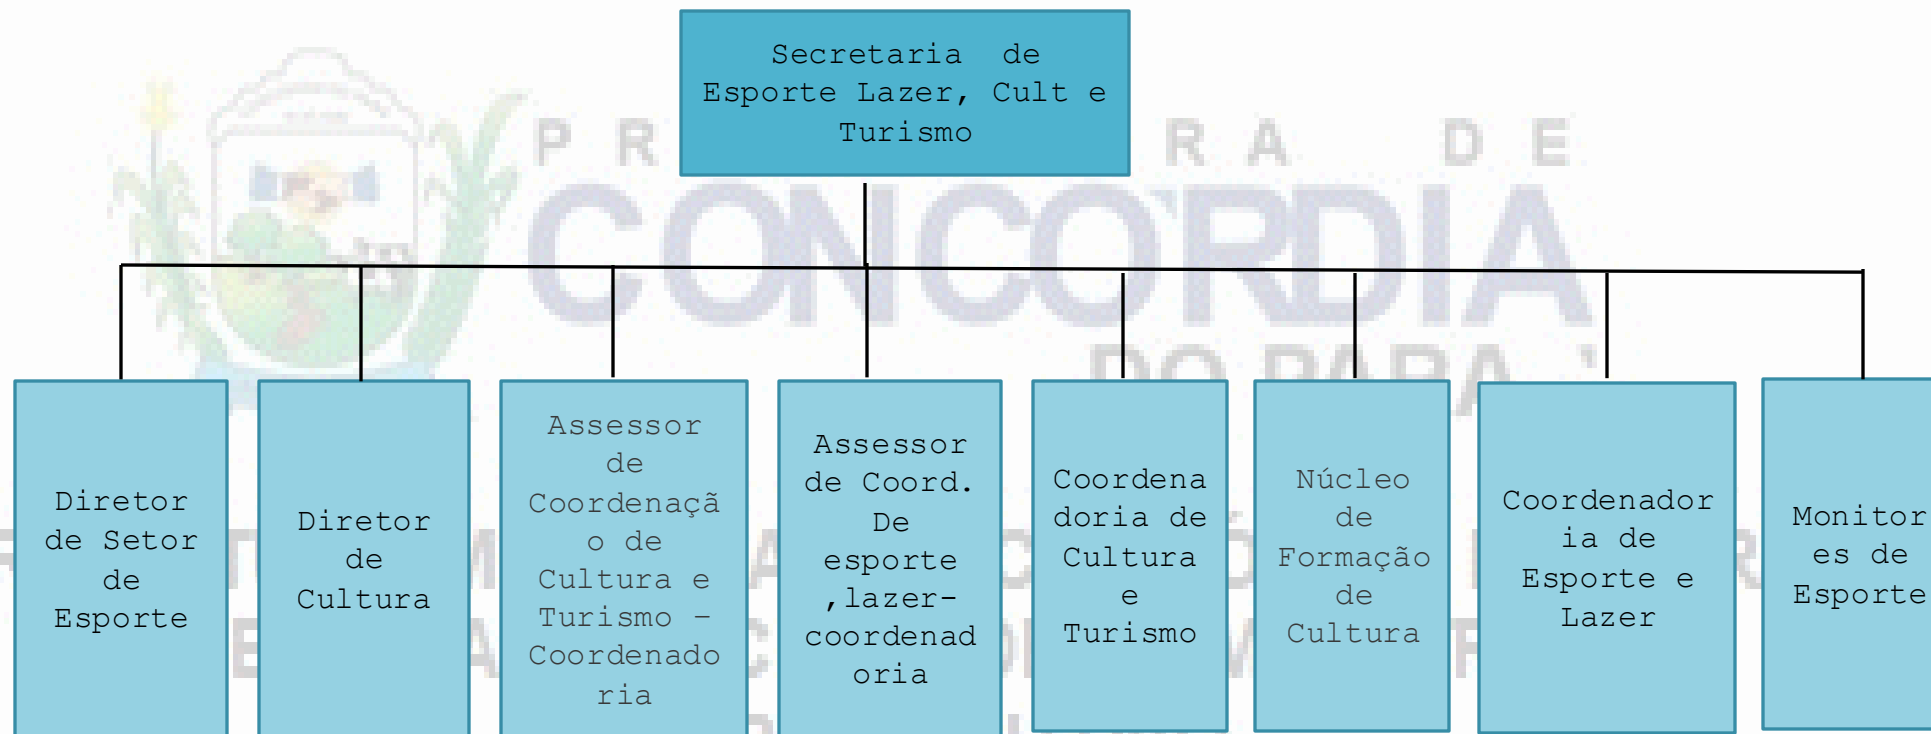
Secretaria de Esporte Lazer, Cult e Turismo

PR RA DE CONCORDIA DO PARÁ

Diretor de Setor de Esporte

Diretor de Cultura

Assessor de Coordenação de Cultura e Turismo – Coordenadoria

Assessor de Coord. De esporte ,lazer-coordenadoria

Coordenadoria de Cultura e Turismo

Núcleo de Formação de Cultura

Coordenadoria de Esporte e Lazer

Monitores de Esporte